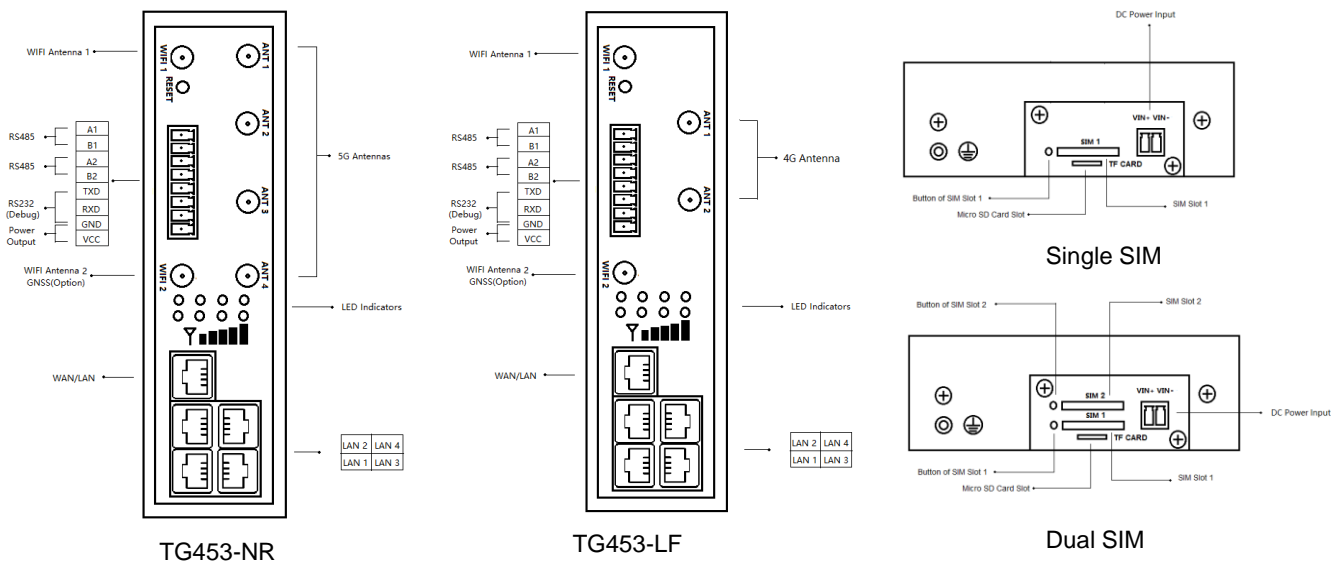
WIFI Antenna 1
WIFI 1
RESET
ANT 1
ANT 2
ANT 3
ANT 4
5G Antennas
RS485
A1
B1
RS485
A2
B2
RS232 (Debug)
TXD
RXD
GND
Power Output
VCC
WIFI Antenna 2
GNSS(Option)
WIFI 2
LED Indicators
WAN/LAN

| LAN 2 | LAN 4 |
|---|---|
| LAN 1 | LAN 3 |

TG453-NR

WIFI Antenna 1
WIFI 1
RESET
ANT 1
ANT 2
4G Antenna
RS485
A1
B1
RS485
A2
B2
RS232 (Debug)
TXD
RXD
GND
Power Output
VCC
WIFI Antenna 2
GNSS(Option)
WIFI 2
LED Indicators
WAN/LAN

| LAN 2 | LAN 4 |
|---|---|
| LAN 1 | LAN 3 |

TG453-LF

DC Power Input
VIN+ VIN-
SIM 1
TF CARD
Button of SIM Slot 1
Micro SD Card Slot
SIM Slot 1
Single SIM

Button of SIM Slot 2
SIM Slot 2
SIM 2
SIM 1
VIN+ VIN-
TF CARD
DC Power Input
Button of SIM Slot 1
Micro SD Card Slot
SIM Slot 1
Dual SIM